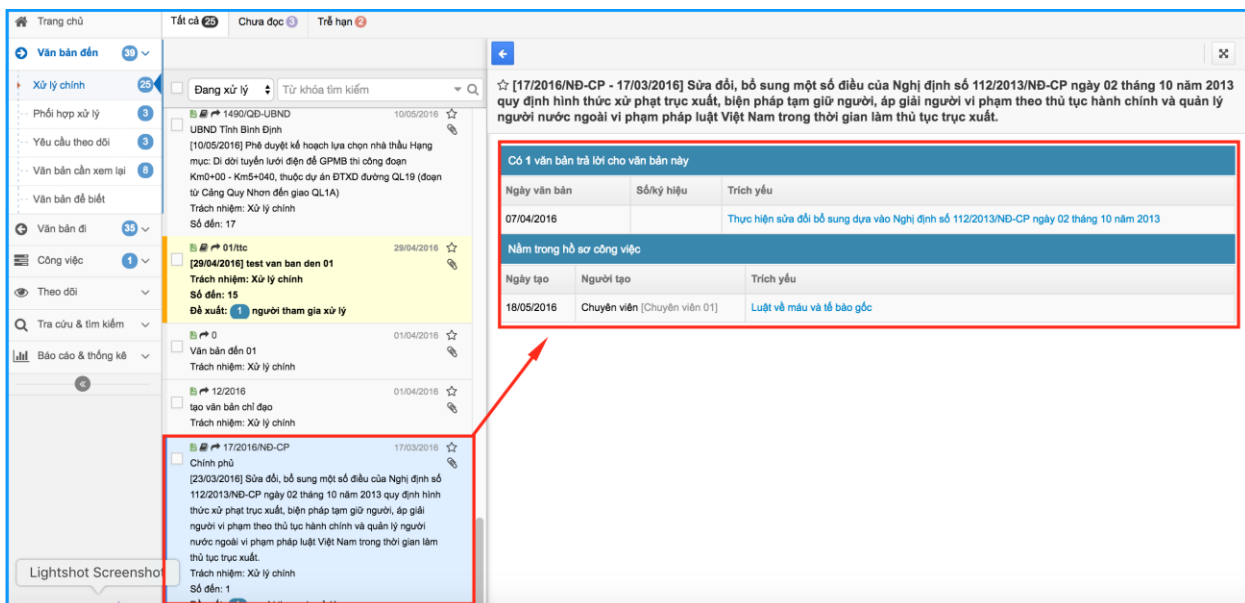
Trang chủ

Văn bản đến 39
Xử lý chính 25
Phối hợp xử lý 3
Yêu cầu theo dõi 3
Văn bản cần xem lại 8
Văn bản để biết
Văn bản đi 35
Công việc 1
Theo dõi
Tra cứu & tìm kiếm
Báo cáo & thống kê

Lightshot Screenshot

Tất cả 25 Chưa đọc 3 Trễ hạn 2

Đang xử lý Từ khóa tìm kiếm

1490/QĐ-UBND 10/05/2016
UBND Tỉnh Bình Định
[10/05/2016] Phê duyệt kế hoạch lựa chọn nhà thầu Hạng mục: Di dời tuyến lưới điện để GPMB thi công đoạn Km0+00 - Km5+040, thuộc dự án ĐTXD đường QL19 (đoạn từ Cảng Quy Nhơn đến giao QL1A)
Trách nhiệm: Xử lý chính
Số đến: 17

01/ttc 29/04/2016
[29/04/2016] test van ban den 01
Trách nhiệm: Xử lý chính
Số đến: 15
Đề xuất: 1 người tham gia xử lý

0 01/04/2016
Văn bản đến 01
Trách nhiệm: Xử lý chính

12/2016 01/04/2016
tạo văn bản chỉ đạo
Trách nhiệm: Xử lý chính

17/2016/NĐ-CP 17/03/2016
Chính phủ
[23/03/2016] Sửa đổi, bổ sung một số điều của Nghị định số 112/2013/NĐ-CP ngày 02 tháng 10 năm 2013 quy định hình thức xử phạt trục xuất, biện pháp tạm giữ người, áp giải người vi phạm theo thủ tục hành chính và quản lý người nước ngoài vi phạm pháp luật Việt Nam trong thời gian làm thủ tục trục xuất.
Trách nhiệm: Xử lý chính
Số đến: 1

[17/2016/NĐ-CP - 17/03/2016] Sửa đổi, bổ sung một số điều của Nghị định số 112/2013/NĐ-CP ngày 02 tháng 10 năm 2013 quy định hình thức xử phạt trục xuất, biện pháp tạm giữ người, áp giải người vi phạm theo thủ tục hành chính và quản lý người nước ngoài vi phạm pháp luật Việt Nam trong thời gian làm thủ tục trục xuất.

Có 1 văn bản trả lời cho văn bản này

| Ngày văn bản | Số/ký hiệu | Trích yếu |
|---|---|---|
| 07/04/2016 | | Thực hiện sửa đổi bổ sung dựa vào Nghị định số 112/2013/NĐ-CP ngày 02 tháng 10 năm 2013 |

Nằm trong hồ sơ công việc

| Ngày tạo | Người tạo | Trích yếu |
|---|---|---|
| 18/05/2016 | Chuyên viên [Chuyên viên 01] | Luật về máu và tế bào gốc |